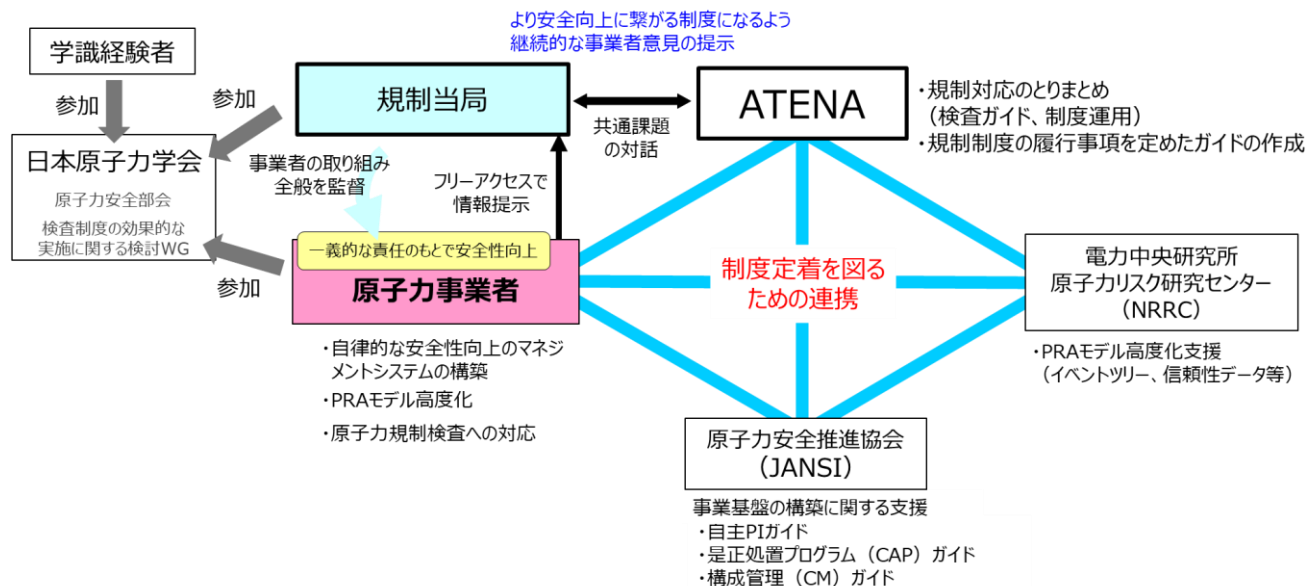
学識経験者

参加

日本原子力学会

原子力安全部会

検査制度の効果的な実施に関する検討WG

参加

参加

規制当局

より安全向上に繋がる制度になるよう継続的な事業者意見の提示

ATENA

・規制対応のとりまとめ（検査ガイド、制度運用）
・規制制度の履行事項を定めたガイドの作成

共通課題の対話

事業者の取り組み全般を監督

フリーアクセスで情報提示

一義的な責任のもとで安全性向上

原子力事業者

・自律的な安全性向上のマネジメントシステムの構築
・PRAモデル高度化
・原子力規制検査への対応

制度定着を図るための連携

電力中央研究所
原子力リスク研究センター
（NRRC）

・PRAモデル高度化支援（イベントツリー、信頼性データ等）

原子力安全推進協会
（JANSI）

事業基盤の構築に関する支援
・自主PIガイド
・是正処置プログラム（CAP）ガイド
・構成管理（CM）ガイド